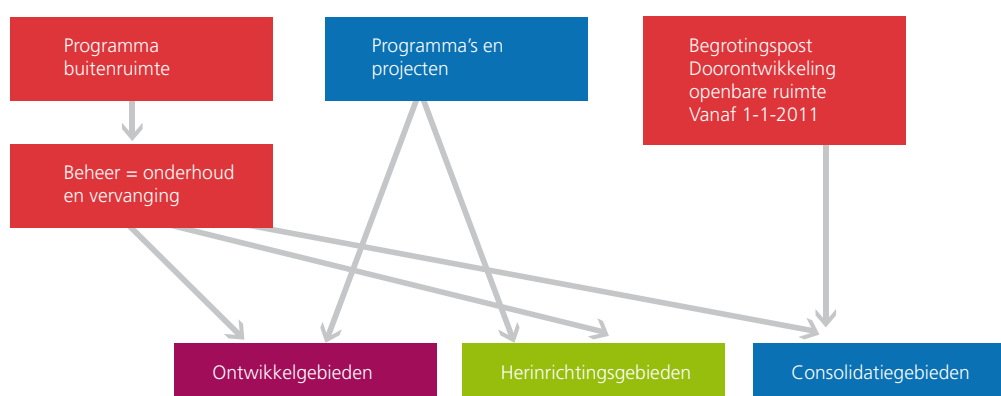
Programma buitenruimte

Programma’s en projecten

Begrotingspost Doorontwikkeling openbare ruimte Vanaf 1-1-2011

Beheer = onderhoud en vervanging

Ontwikkelgebieden

Herinrichtingsgebieden

Consolidatiegebieden